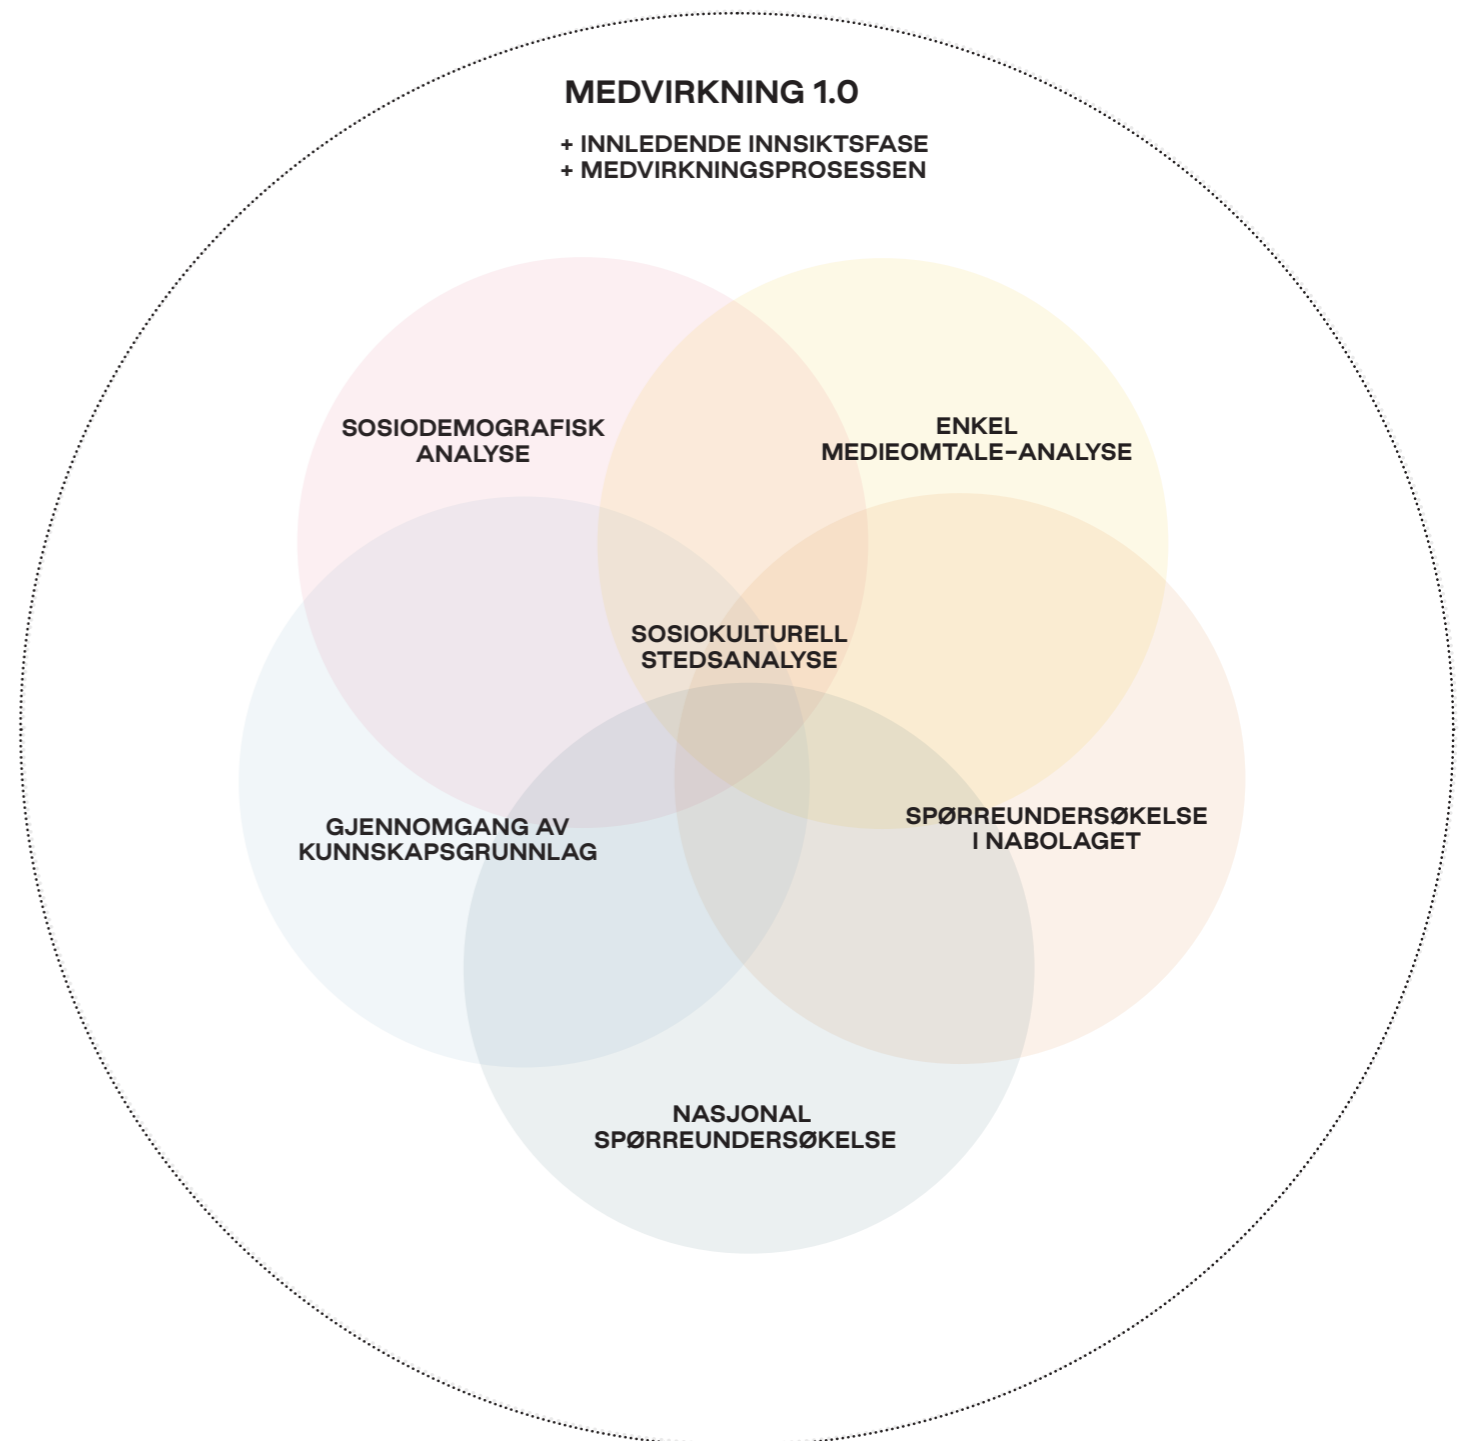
MEDVIRKNING 1.0

+ INNLEDENDE INNSIKTSFASE
+ MEDVIRKNINGSPROSESSEN

SOSIODEMOGRAFISK ANALYSE

ENKEL MEDIEOMTALE-ANALYSE

SOSIOKULTURELL STEDSANALYSE

GJENNOMGANG AV KUNNSKAPSGRUNNLAG

SPØRREUNDERSØKELSE I NABOLAGET

NASJONAL SPØRREUNDERSØKELSE